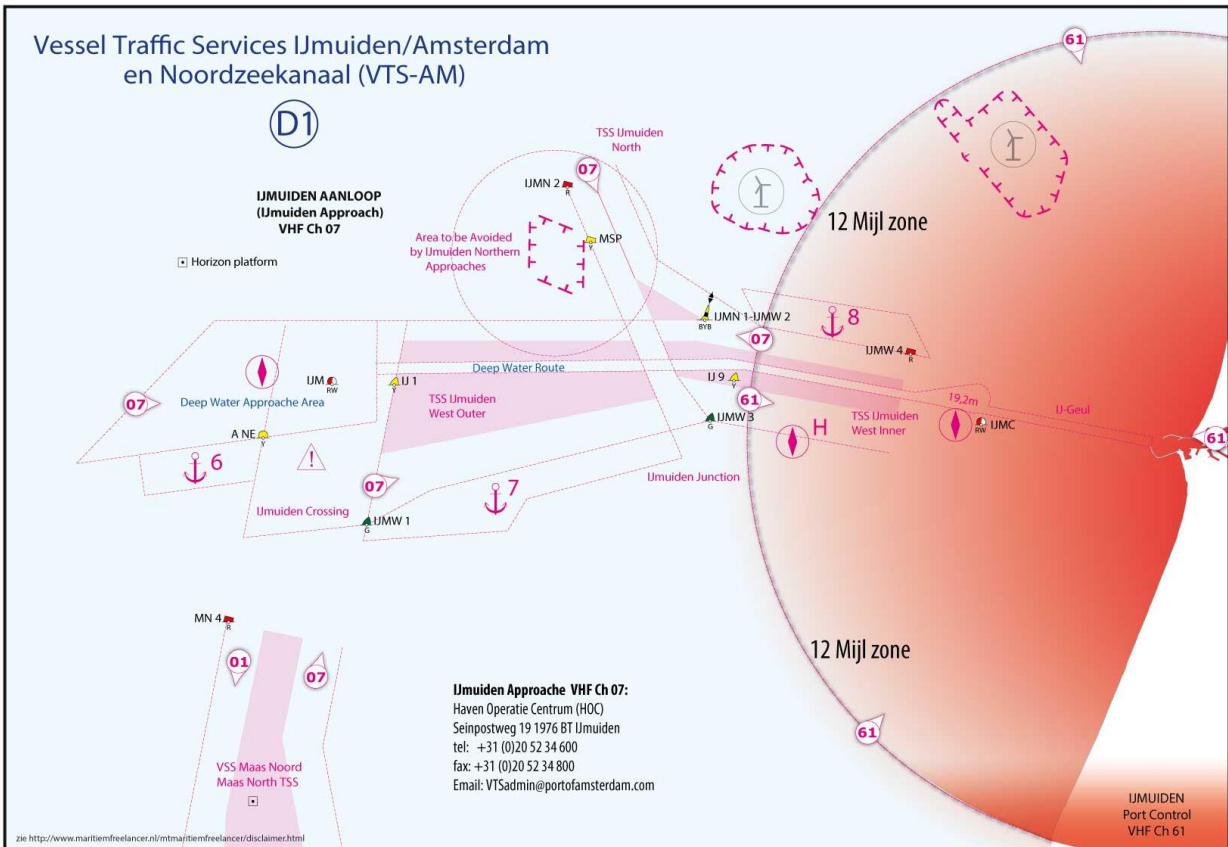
Vessel Traffic Services IJmuiden/Amsterdam en Noordzeekanaal (VTS-AM)

D1

61

TSS IJmuiden North

07

IJMN 2
R

IJMUIDEN AANLOOP
(IJmuiden Approach)
VHF Ch 07

12 Mijl zone

Area to be Avoided by IJmuiden Northern Approaches

MSP
Y

Horizon platform

IJMN 1-IJMW 2
BYB

8

07

IJMW 4
R

IJM
RW

IJ 1
Y

Deep Water Route

07

Deep Water Approache Area

TSS IJmuiden West Outer

IJ 9
Y

61

19,2m

IJ-Geul

IJMW 3
G

TSS IJmuiden West Inner

H

IJMC
RW

61

A NE
Y

6

IJmuiden Junction

07

7

IJmuiden Crossing

IJMW 1
G

MN 4
R

01

07

12 Mijl zone

IJmuiden Approache VHF Ch 07:
Haven Operatie Centrum (HOC)
Seinpostweg 19 1976 BT IJmuiden
tel: +31 (0)20 52 34 600
fax: +31 (0)20 52 34 800
Email: VTSadmin@portofamsterdam.com

61

VSS Maas Noord
Maas North TSS

IJMUIDEN
Port Control
VHF Ch 61

zie http://www.maritiemfreelancer.nl/mtmaritiemfreelancer/disclaimer.html